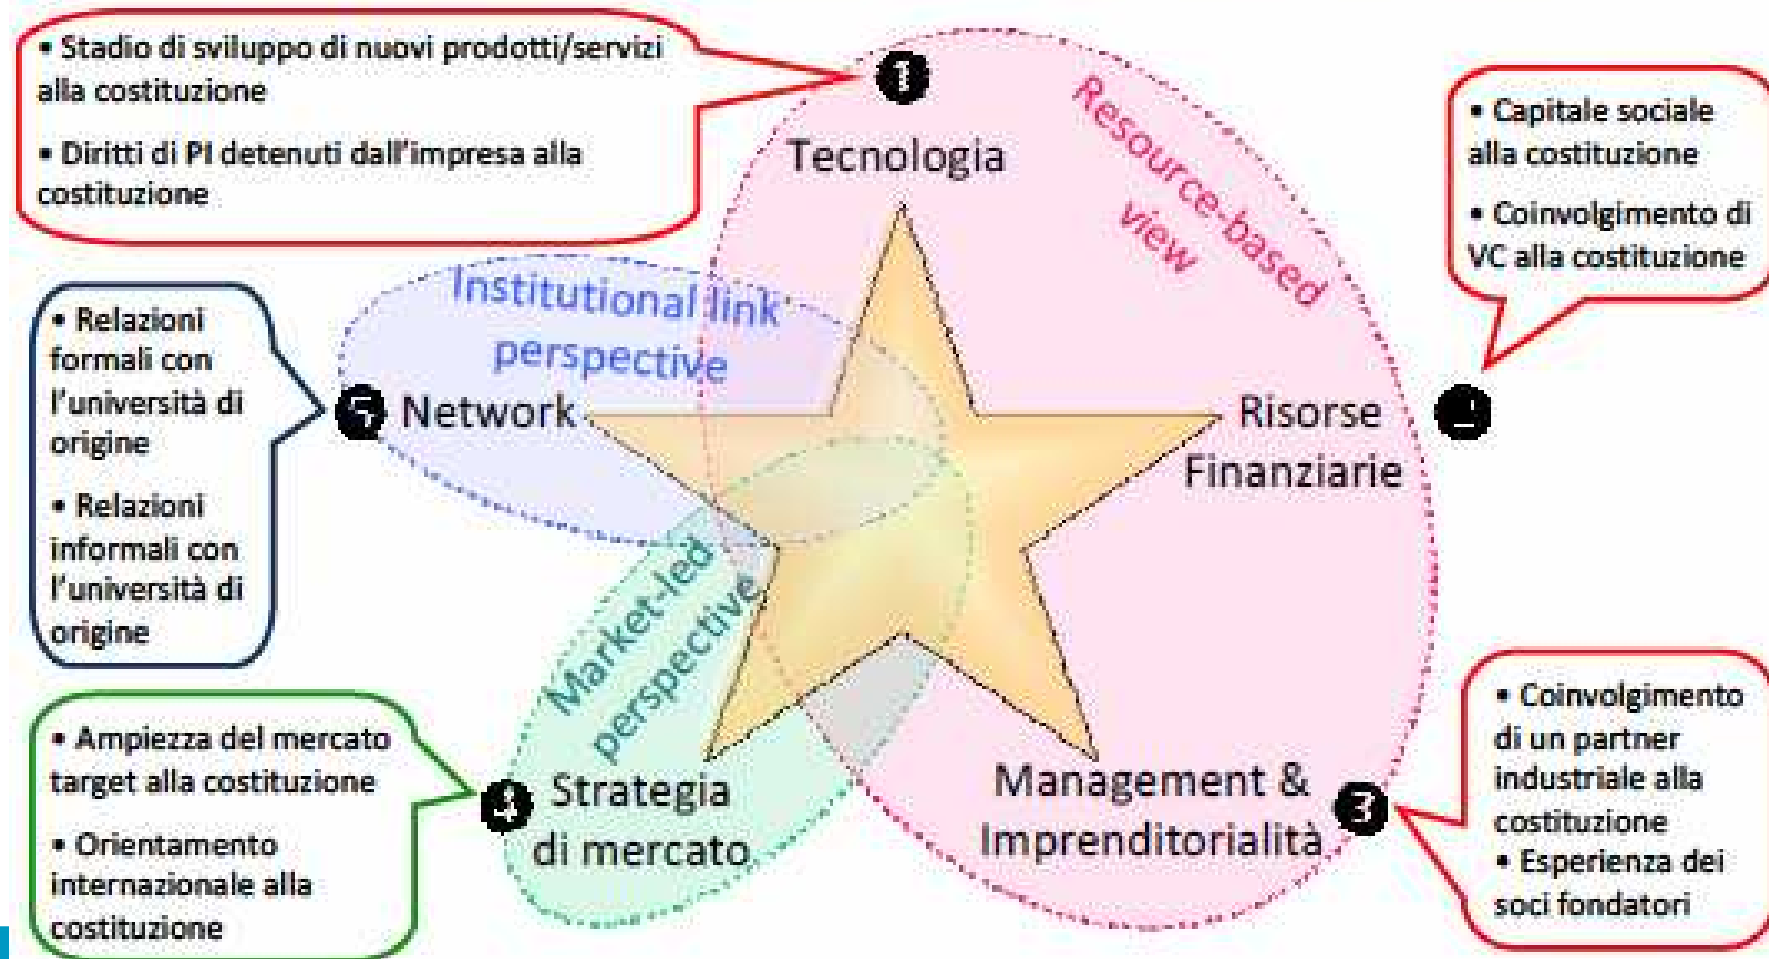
• Stadio di sviluppo di nuovi prodotti/servizi alla costituzione

• Diritti di PI detenuti dall'impresa alla costituzione

1

Tecnologia

Resource-based view

• Capitale sociale alla costituzione

• Coinvolgimento di VC alla costituzione

Institutional link perspective

• Relazioni formali con l'università di origine

• Relazioni informali con l'università di origine

5 Network

Risorse Finanziarie

2

Market-led perspective

• Ampiezza del mercato target alla costituzione

• Orientamento internazionale alla costituzione

4 Strategia di mercato

Management & Imprenditorialità

3

• Coinvolgimento di un partner industriale alla costituzione

• Esperienza dei soci fondatori